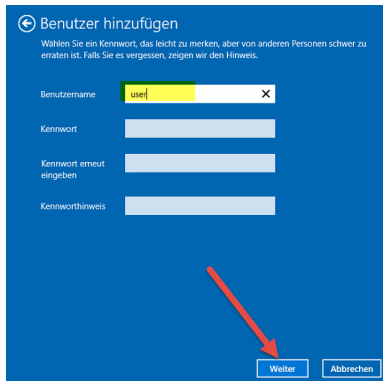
Benutzer hinzufügen

Wählen Sie ein Kennwort, das leicht zu merken, aber von anderen Personen schwer zu erraten ist. Falls Sie es vergessen, zeigen wir den Hinweis.

Benutzername user ✕

Kennwort

Kennwort erneut eingeben

Kennworthinweis

Weiter Abbrechen